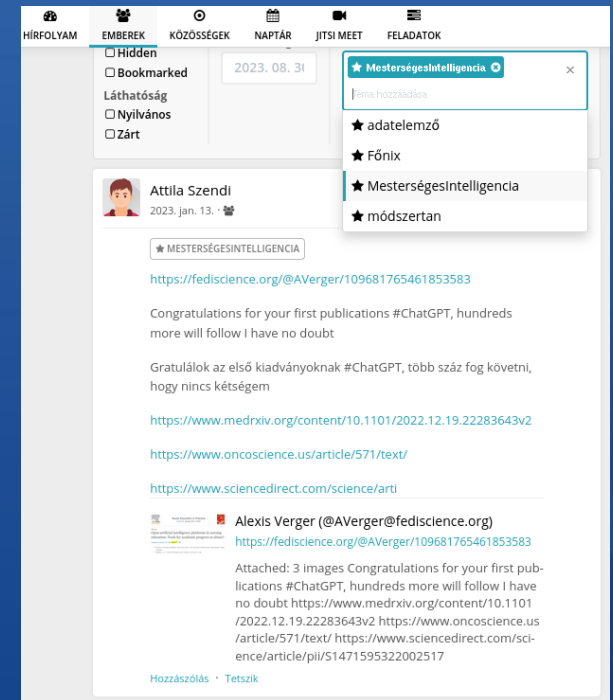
HÍRFOLYAM EMBEREK KÖZÖSSÉGEK NAPTÁR JITSI MEET FELADATOK

☐ Hidden
☐ Bookmarked
Láthatóság
☐ Nyilvános
☐ Zárt

2023. 08. 3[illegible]

★ MesterségesIntelligencia ⊗ ×
Téma hozzáadása

★ adatelemző
★ Főnix
★ MesterségesIntelligencia
★ módszertan

Attila Szendi
2023. jan. 13. ·

★ MESTERSÉGESINTELLIGENCIA

https://fediscience.org/@AVerger/109681765461853583

Congratulations for your first publications #ChatGPT, hundreds more will follow I have no doubt

Gratulálok az első kiadványoknak #ChatGPT, több száz fog követni, hogy nincs kétségem

https://www.medrxiv.org/content/10.1101/2022.12.19.22283643v2

https://www.oncoscience.us/article/571/text/

https://www.sciencedirect.com/science/arti

Alexis Verger (@AVerger@fediscience.org)
https://fediscience.org/@AVerger/109681765461853583

Attached: 3 images Congratulations for your first publications #ChatGPT, hundreds more will follow I have no doubt https://www.medrxiv.org/content/10.1101/2022.12.19.22283643v2 https://www.oncoscience.us/article/571/text/ https://www.sciencedirect.com/science/article/pii/S1471595322002517

Hozzászólás · Tetszik